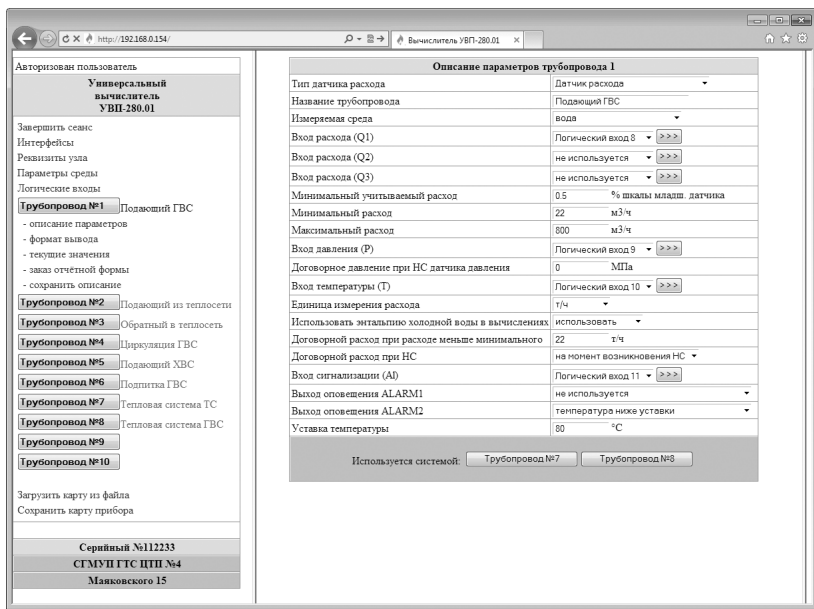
http://192.168.0.154/
Вычислитель УВП-280.01

Авторизован пользователь

Универсальный вычислитель УВП-280.01

Завершить сеанс
Интерфейсы
Реквизиты узла
Параметры среды
Логические входы
Трубопровод №1 Подающий ГВС
- описание параметров
- формат вывода
- текущие значения
- заказ отчётной формы
- сохранить описание
Трубопровод №2 Подающий из теплосети
Трубопровод №3 Обратный в теплосеть
Трубопровод №4 Циркуляция ГВС
Трубопровод №5 Подающий ХВС
Трубопровод №6 Подпитка ГВС
Трубопровод №7 Тепловая система ТС
Трубопровод №8 Тепловая система ГВС
Трубопровод №9
Трубопровод №10

Загрузить карту из файла
Сохранить карту прибора

Серийный №112233
СГМУП ГТС ЦТП №4
Маяковского 15

Описание параметров трубопровода 1

| | |
|---|---|
| Тип датчика расхода | Датчик расхода |
| Название трубопровода | Подающий ГВС |
| Измеряемая среда | вода |
| Вход расхода (Q1) | Логический вход 8 >>> |
| Вход расхода (Q2) | не используется >>> |
| Вход расхода (Q3) | не используется >>> |
| Минимальный учитываемый расход | 0.5 % шкалы младш. датчика |
| Минимальный расход | 22 м3/ч |
| Максимальный расход | 800 м3/ч |
| Вход давления (P) | Логический вход 9 >>> |
| Договорное давление при НС датчика давления | 0 МПа |
| Вход температуры (T) | Логический вход 10 >>> |
| Единица измерения расхода | т/ч |
| Использовать энтальпию холодной воды в вычислениях | использовать |
| Договорной расход при расходе меньше минимального | 22 т/ч |
| Договорной расход при НС | на момент возникновения НС |
| Вход сигнализации (AI) | Логический вход 11 >>> |
| Выход оповещения ALARM1 | не используется |
| Выход оповещения ALARM2 | температура ниже уставки |
| Уставка температуры | 80 °C |

Используется системой: Трубопровод №7 Трубопровод №8